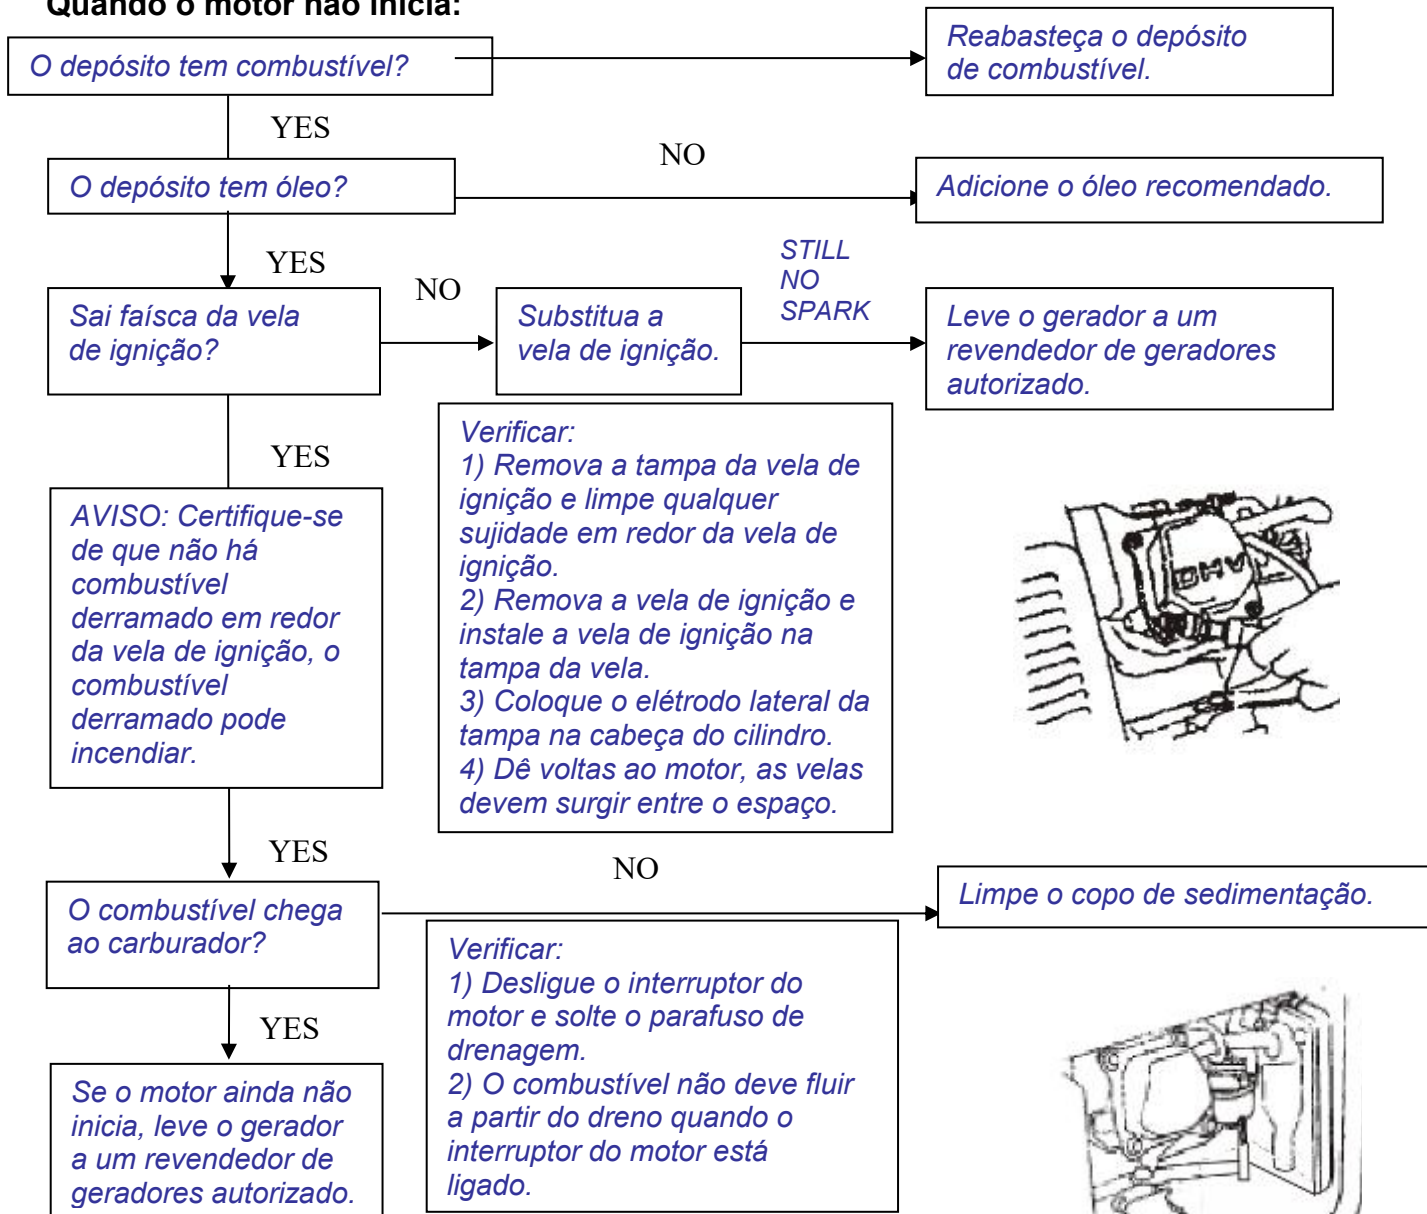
Quando o motor não inicia:

O depósito tem combustível?

Reabasteça o depósito de combustível.

YES

NO

O depósito tem óleo?

Adicione o óleo recomendado.

YES

NO

STILL NO SPARK

Sai faísca da vela de ignição?

Substitua a vela de ignição.

Leve o gerador a um revendedor de geradores autorizado.

YES

Verificar:
1) Remova a tampa da vela de ignição e limpe qualquer sujidade em redor da vela de ignição.
2) Remova a vela de ignição e instale a vela de ignição na tampa da vela.
3) Coloque o elétrodo lateral da tampa na cabeça do cilindro.
4) Dê voltas ao motor, as velas devem surgir entre o espaço.

AVISO: Certifique-se de que não há combustível derramado em redor da vela de ignição, o combustível derramado pode incendiar.

OHV

YES

NO

O combustível chega ao carburador?

Limpe o copo de sedimentação.

YES

Verificar:
1) Desligue o interruptor do motor e solte o parafuso de drenagem.
2) O combustível não deve fluir a partir do dreno quando o interruptor do motor está ligado.

Se o motor ainda não inicia, leve o gerador a um revendedor de geradores autorizado.